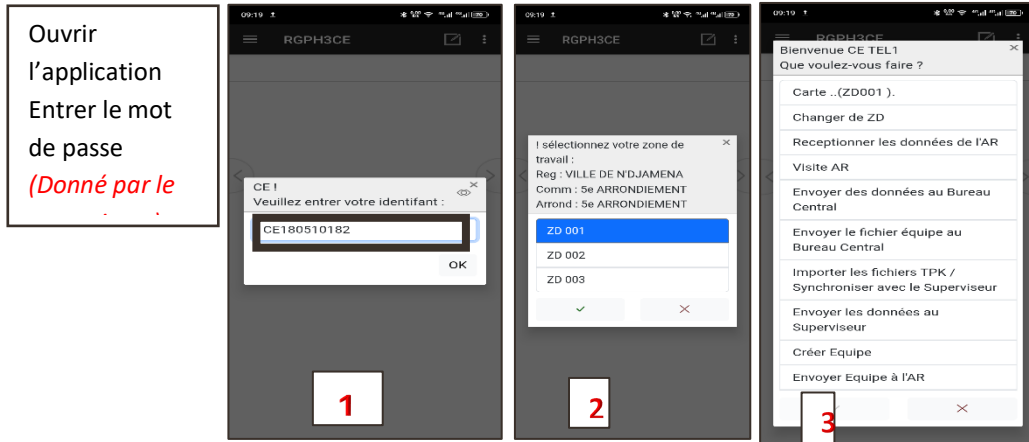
Ouvrir l'application Entrer le mot de passe *(Donné par le* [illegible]

09:19

RGPH3CE

CE !
Veuillez entrer votre identifant :

CE180510182

OK

1

09:19

RGPH3CE

! sélectionnez votre zone de travail :
Reg : VILLE DE N'DJAMENA
Comm : 5e ARRONDIEMENT
Arrond : 5e ARRONDIEMENT

ZD 001

ZD 002

ZD 003

✓ ✕

2

09:19

RGPH3CE

Bienvenue CE TEL1
Que voulez-vous faire ?

Carte ..(ZD001 ).

Changer de ZD

Receptionner les données de l'AR

Visite AR

Envoyer des données au Bureau Central

Envoyer le fichier équipe au Bureau Central

Importer les fichiers TPK / Synchroniser avec le Superviseur

Envoyer les données au Superviseur

Créer Equipe

Envoyer Equipe à l'AR

✕

3